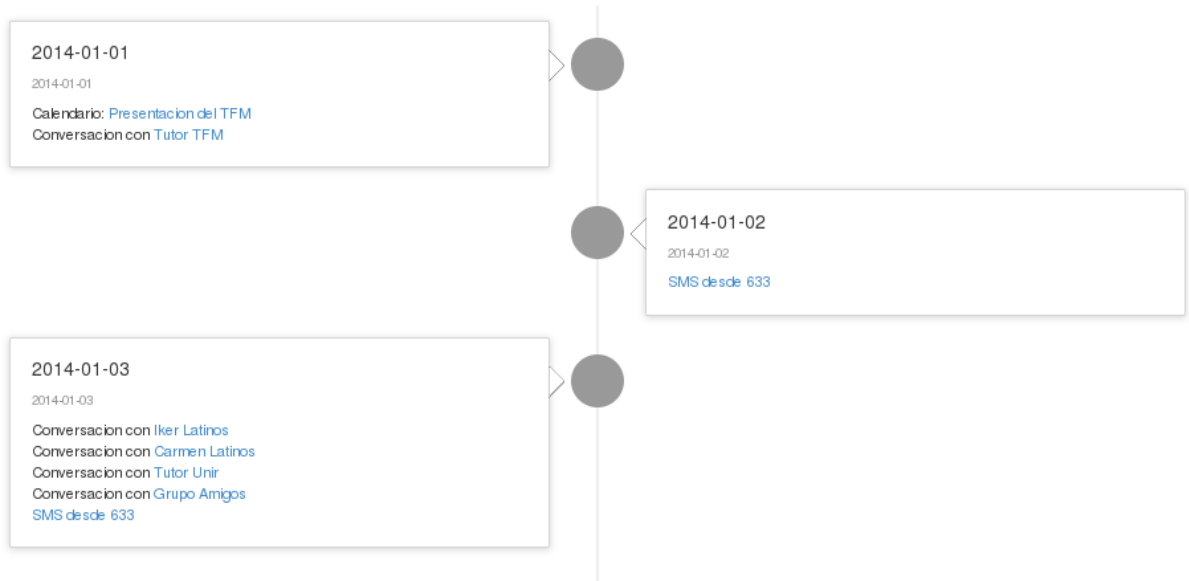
2014-01-01

2014-01-01

Calendario: Presentacion del TFM
Conversacion con Tutor TFM

2014-01-02

2014-01-02

SMS desde 633

2014-01-03

2014-01-03

Conversacion con Iker Latinos
Conversacion con Carmen Latinos
Conversacion con Tutor Unir
Conversacion con Grupo Amigos
SMS desde 633